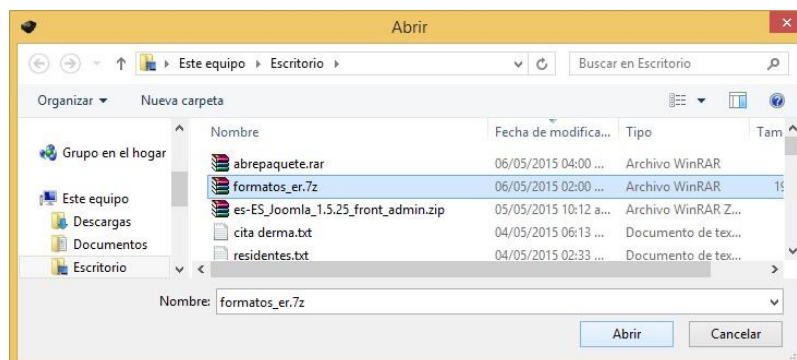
Abrir

Este equipo ▸ Escritorio ▸

Buscar en Escritorio

Organizar ▾ Nueva carpeta

Grupo en el hogar

Este equipo
Descargas
Documentos
Escritorio

| Nombre | Fecha de modifica... | Tipo | Tam |
|---|---|---|---|
| abrepaquete.rar | 06/05/2015 04:00 ... | Archivo WinRAR | |
| formatos_er.7z | 06/05/2015 02:00 ... | Archivo WinRAR | 19 |
| es-ES_Joomla_1.5.25_front_admin.zip | 05/05/2015 10:12 a... | Archivo WinRAR Z... | |
| cita derma.txt | 04/05/2015 06:13 ... | Documento de tex... | |
| residentes.txt | 04/05/2015 02:33 ... | Documento de tex... | |

Nombre: formatos_er.7z

Abrir Cancelar